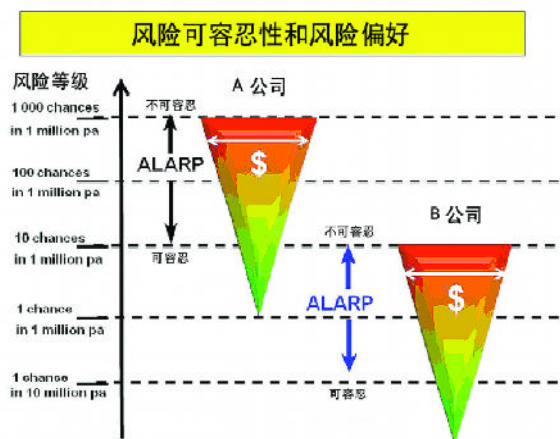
风险可容忍性和风险偏好

风险等级

A 公司

1 000 chances in 1 million pa

不可容忍

ALARP

$

100 chances in 1 million pa

B 公司

10 chances in 1 million pa

可容忍

不可容忍

ALARP

$

1 chance in 1 million pa

1 chance in 10 million pa

可容忍